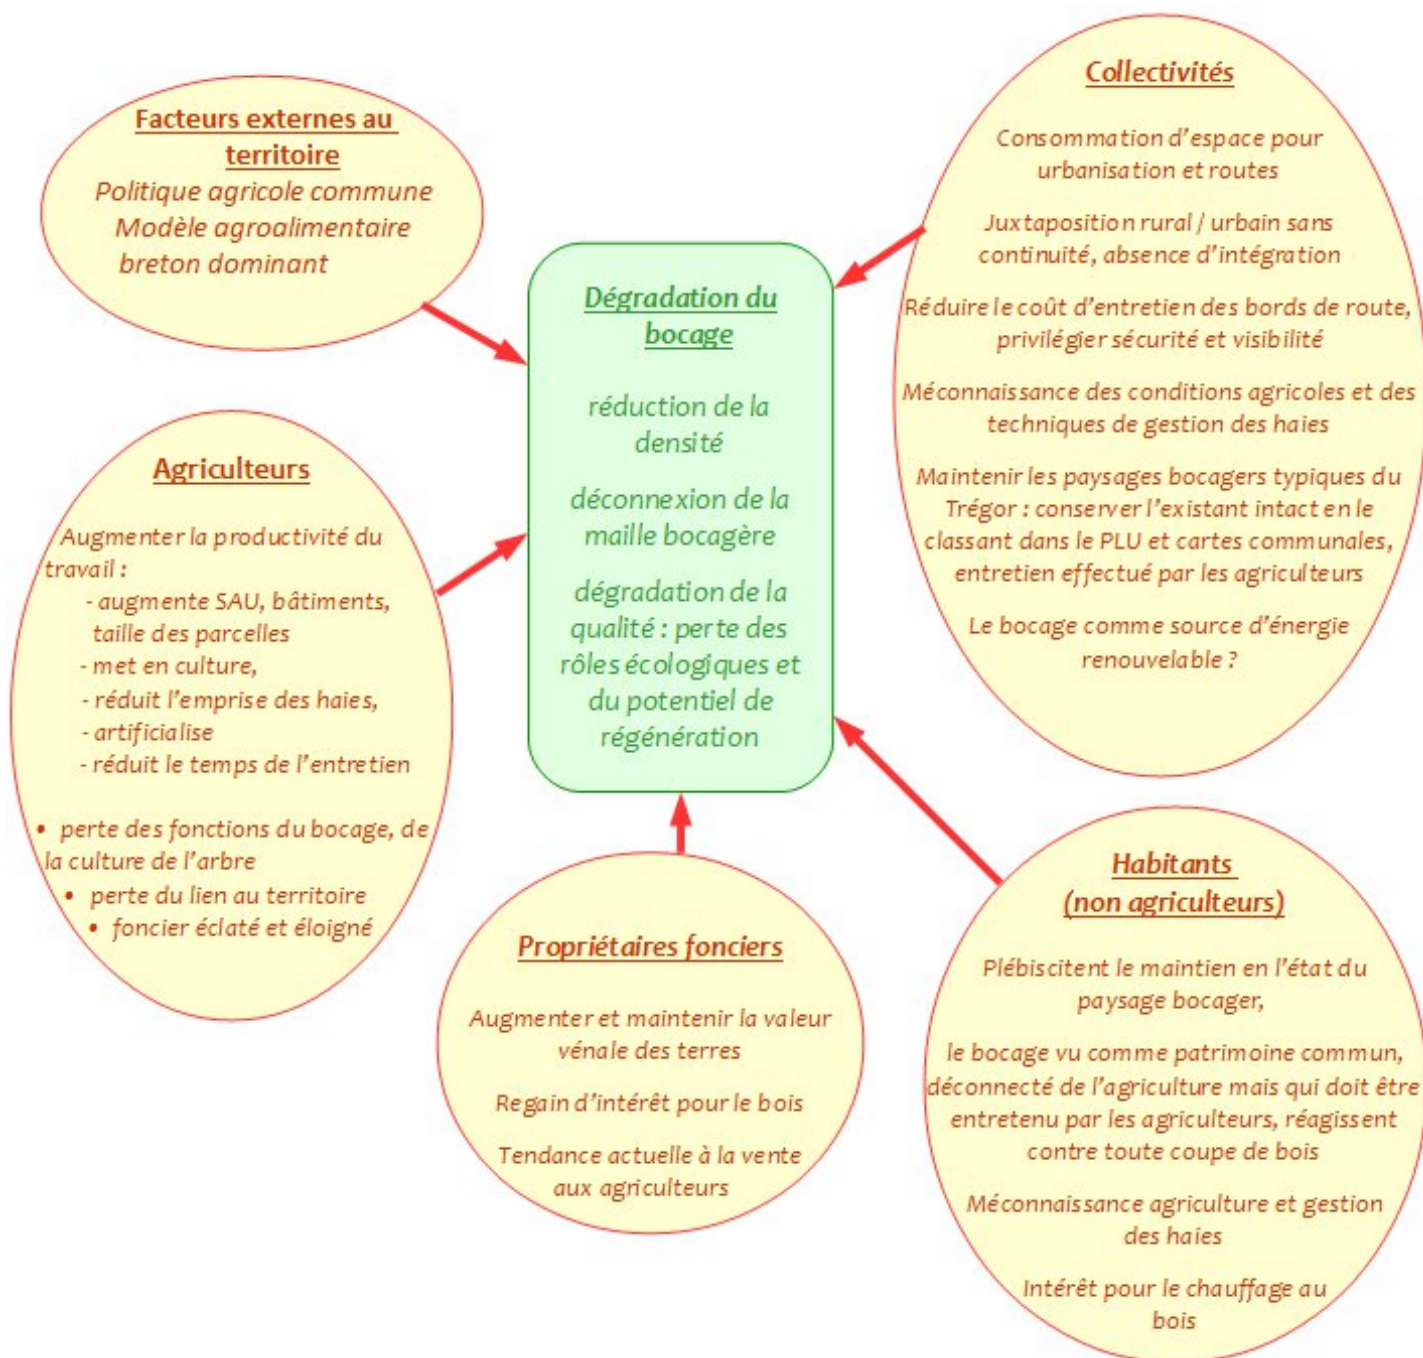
Facteurs externes au territoire
Politique agricole commune
Modèle agroalimentaire breton dominant

Collectivités

Consommation d'espace pour urbanisation et routes

Juxtaposition rural / urbain sans continuité, absence d'intégration

Réduire le coût d'entretien des bords de route, privilégier sécurité et visibilité

Méconnaissance des conditions agricoles et des techniques de gestion des haies

Maintenir les paysages bocagers typiques du Trégor : conserver l'existant intact en le classant dans le PLU et cartes communales, entretien effectué par les agriculteurs

Le bocage comme source d'énergie renouvelable ?

Dégradation du bocage

réduction de la densité

déconnexion de la maille bocagère

dégradation de la qualité : perte des rôles écologiques et du potentiel de régénération

Agriculteurs

Augmenter la productivité du travail :
- augmente SAU, bâtiments, taille des parcelles
- met en culture,
- réduit l'emprise des haies,
- artificialise
- réduit le temps de l'entretien

• perte des fonctions du bocage, de la culture de l'arbre
• perte du lien au territoire
• foncier éclaté et éloigné

Propriétaires fonciers

Augmenter et maintenir la valeur vénale des terres

Regain d'intérêt pour le bois

Tendance actuelle à la vente aux agriculteurs

Habitants (non agriculteurs)

Plébiscitent le maintien en l'état du paysage bocager,

le bocage vu comme patrimoine commun, déconnecté de l'agriculture mais qui doit être entretenu par les agriculteurs, réagissent contre toute coupe de bois

Méconnaissance agriculture et gestion des haies

Intérêt pour le chauffage au bois